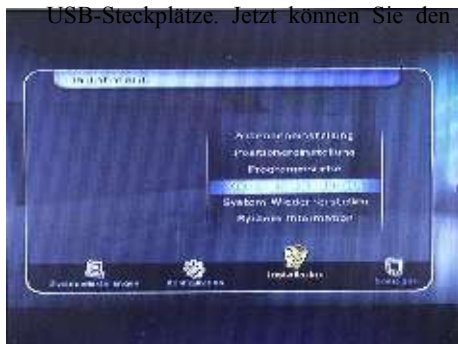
USB-Steckplätze. Jetzt können Sie den

Installation

Antenneneinstellung
Positionereinstellung
Programmsuche
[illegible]
System Wiederherstellen
System Information

Systemeinstellungen
Extrafunktionen
Installation
Spiele